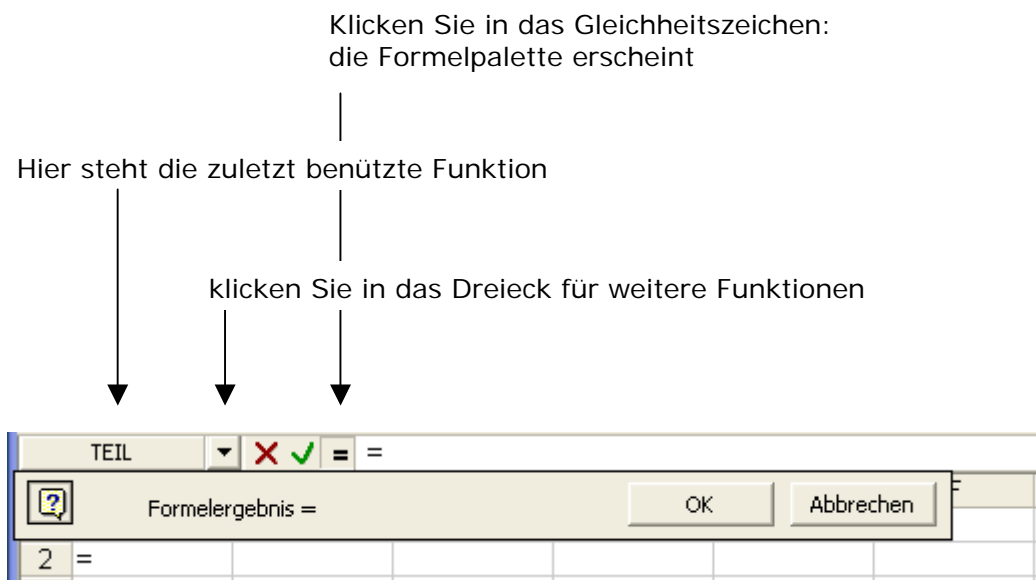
Klicken Sie in das Gleichheitszeichen: die Formelpalette erscheint

Hier steht die zuletzt benützte Funktion

klicken Sie in das Dreieck für weitere Funktionen

TEIL

=

=

Formelergebnis =

OK

Abbrechen

F

2

=